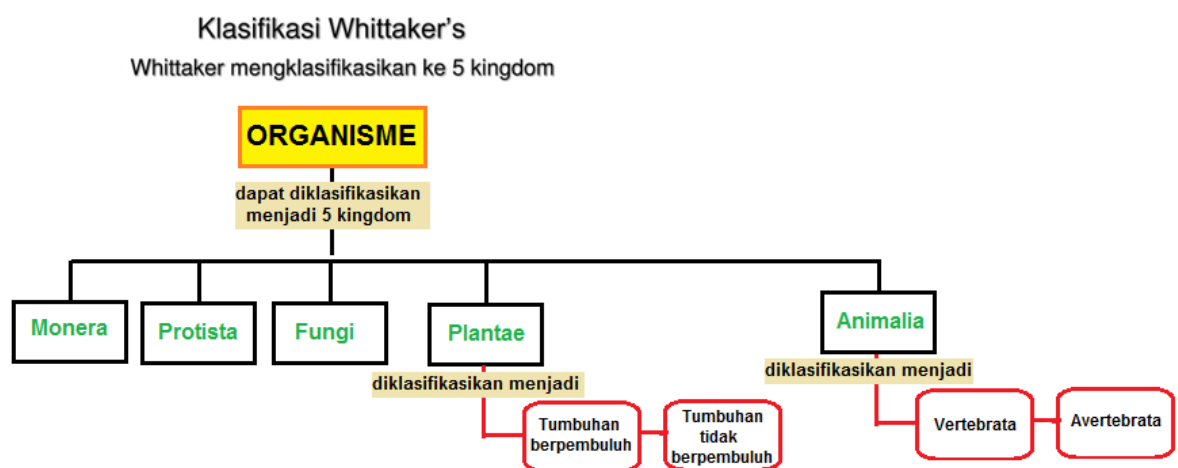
Klasifikasi Whittaker's

Whittaker mengklasifikasikan ke 5 kingdom

ORGANISME

dapat diklasifikasikan menjadi 5 kingdom

Monera

Protista

Fungi

Plantae

Animalia

diklasifikasikan menjadi

Tumbuhan berpembuluh

Tumbuhan tidak berpembuluh

diklasifikasikan menjadi

Vertebrata

Avertebrata